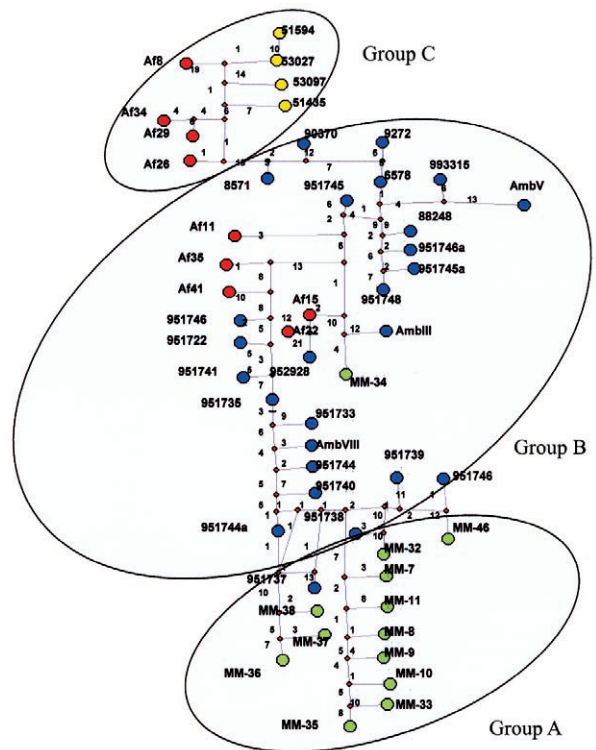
Group C

51594
53027
53097
51435
Af8
Af34
Af29
Af26
1
10
19
14
1
4
5
4
6
7
1
18
2
12
7
90370
9272
8571
951745
6578
993315
AmbV
13
6
1
2
4
9
9
2
6
7
88248
951746a
951745a
951748
Af11
3
Af35
13
Af41
10
8
8
Af15
2
10
12
AmbIII
951746
12
951722
5
Af22
21
4
951741
5
952928
MM-34
951735
3
9
951733
6
3
AmbVIII
4
2
951744
5
7
951740
951739
951746
11
8
1
1
10
2
13
951744a
951738
3
MM-46
1
1
7
MM-32
951737
13
3
MM-7
10
2
MM-38
8
MM-11
8
3
MM-37
1
MM-8
7
9
MM-9
4
5
MM-36
1
MM-10
5
10
MM-33
8
MM-35

Group B

Group A